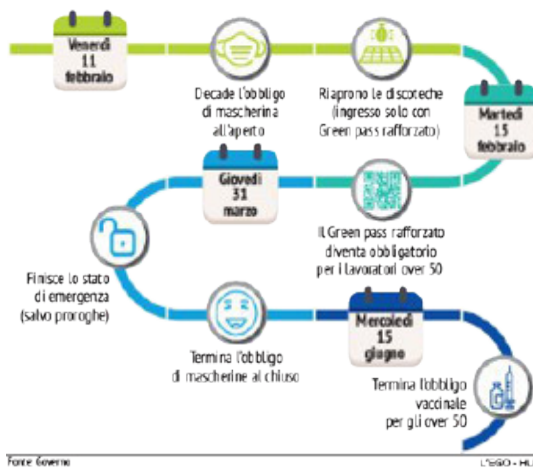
Venerdì 11 febbraio

Decade l'obbligo di mascherina all'aperto

Riaprono le discoteche (ingresso solo con Green pass rafforzato)

Martedì 15 febbraio

Giovedì 31 marzo

Il Green pass rafforzato diventa obbligatorio per i lavoratori over 50

Finisce lo stato di emergenza (salvo proroghe)

Mercoledì 15 giugno

Termina l'obbligo di mascherine al chiuso

Termina l'obbligo vaccinale per gli over 50

Fonte: Governo

L'EGO - HUB